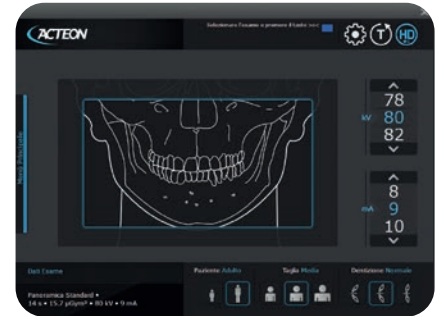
ACTEON

Selezionare l'esame o premere il tasto raggi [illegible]

HD

Menù Principale

78
80
82
kV

8
9
10
mA

Dati Esame

Panoramica Standard •
14 s • 15,7 µGym² • 80 kV • 9 mA

Paziente: Adulto

Taglia: Media

Dentizione: Normale